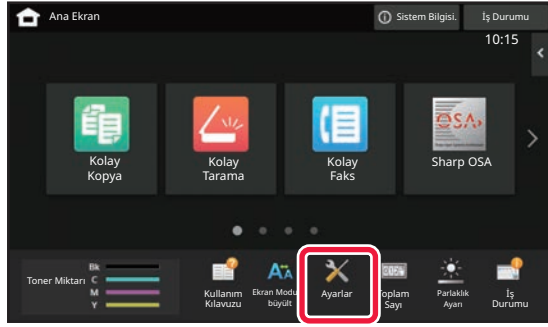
Ana Ekran

Sistem Bilgisi.

İş Durumu

10:15

Kolay Kopya

Kolay Tarama

Kolay Faks

Sharp OSA

Toner Miktarı

Bk
C
M
Y

Kullanım Kılavuzu

Ekran Modu büyült

Ayarlar

Toplam Sayı

Parlaklık Ayarı

İş Durumu